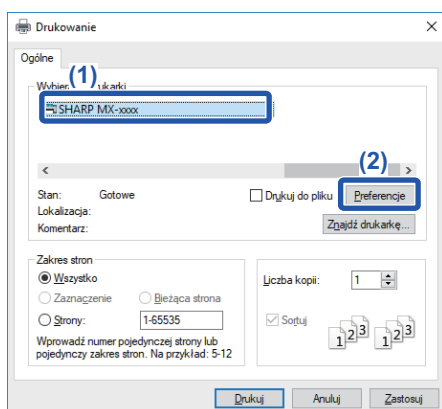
Drukowanie

Ogólne

Wybier(1)ukarki

SHARP MX-xxxx

(2)

Stan: Gotowe

Drukuj do pliku

Preferencje

Lokalizacja:

Komentarz:

Znajdź drukarkę...

Zakres stron

Wszystko

Zaznaczenie

Bieżąca strona

Strony: 1-65535

Wprowadź numer pojedynczej strony lub pojedynczy zakres stron. Na przykład: 5-12

Liczba kopii: 1

Sortuj

1 2 3 1 2 3

Drukuj Anuluj Zastosuj